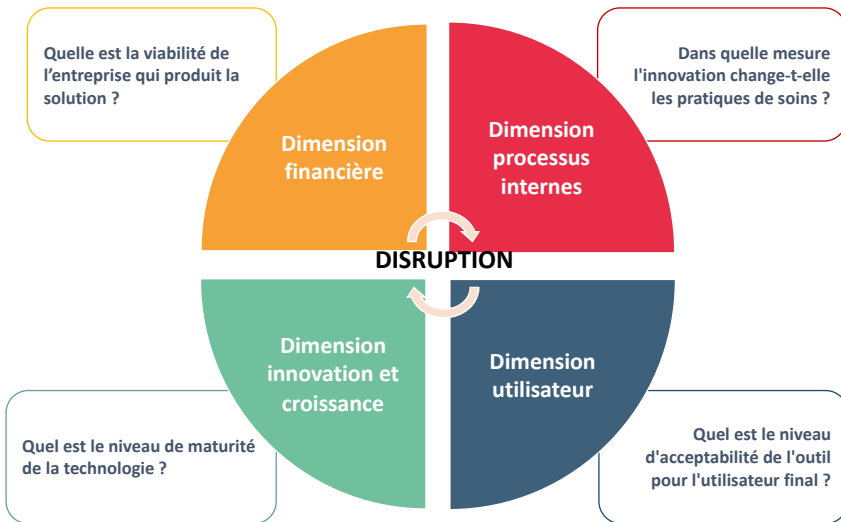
Quelle est la viabilité de l'entreprise qui produit la solution ?

Dans quelle mesure l'innovation change-t-elle les pratiques de soins ?

Dimension financière

Dimension processus internes

DISRUPTION

Dimension innovation et croissance

Dimension utilisateur

Quel est le niveau de maturité de la technologie ?

Quel est le niveau d'acceptabilité de l'outil pour l'utilisateur final ?